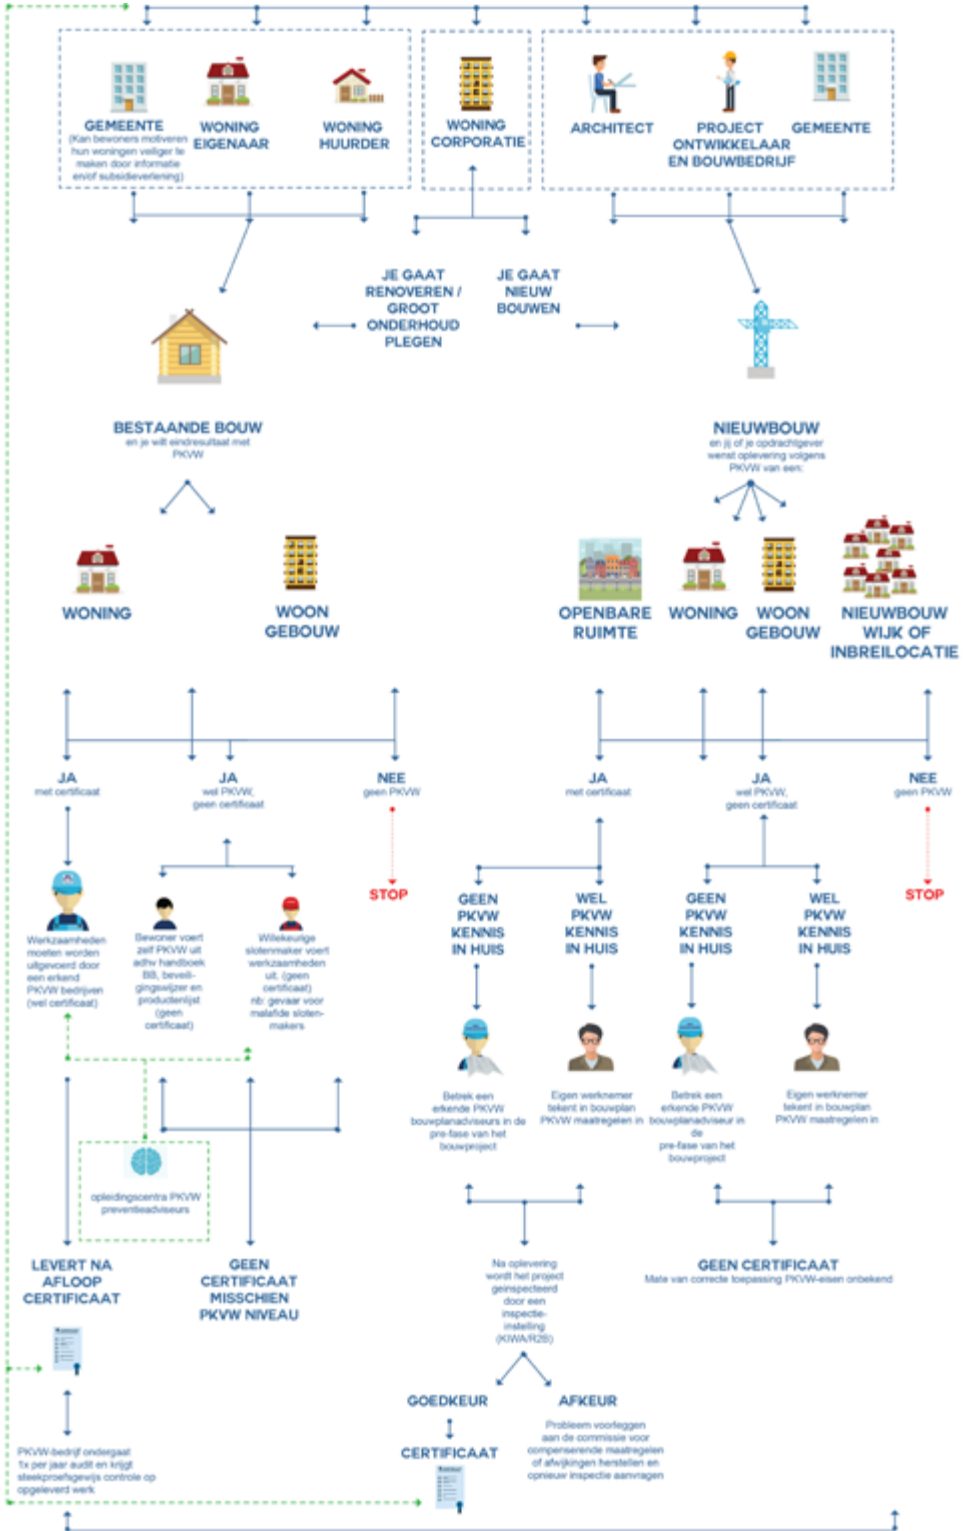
GEMEENTE
(Kan bewoners motiveren hun woningen veiliger te maken door informatie en/of subsidieverlening)

WONING EIGENAAR

WONING HUURDER

WONING CORPORATIE

ARCHITECT

PROJECT ONTWIKKELAAR EN BOUWBEDRIJF

GEMEENTE

JE GAAT RENOVEREN / GROOT ONDERHOUD PLEGEN

JE GAAT NIEUW BOUWEN

BESTAANDE BOUW
en je wilt eindresultaat met PKVW

NIEUWBOUW
en jij of je opdrachtgever wenst oplevering volgens PKVW van een:

WONING

WOON GEBOUW

OPENBARE RUIMTE

WONING

WOON GEBOUW

NIEUWBOUW WIJK OF INBREILOCATIE

JA
met certificaat

JA
wel PKVW, geen certificaat

NEE
geen PKVW

STOP

JA
met certificaat

JA
wel PKVW, geen certificaat

NEE
geen PKVW

STOP

Werkzaamheden moeten worden uitgevoerd door een erkend PKVW bedrijven (wel certificaat)

Bewoner voert zelf PKVW uit adhv handboek BB, beveiligingswijzer en productenlijst (geen certificaat)

Willekeurige slotenmaker voert werkzaamheden uit. (geen certificaat) nb: gevaar voor malafide slotenmakers

GEEN PKVW KENNIS IN HUIS

WEL PKVW KENNIS IN HUIS

GEEN PKVW KENNIS IN HUIS

WEL PKVW KENNIS IN HUIS

Betrek een erkende PKVW bouwplanadviseurs in de pre-fase van het bouwproject

Eigen werknemer tekent in bouwplan PKVW maatregelen in

Betrek een erkende PKVW bouwplanadviseur in de pre-fase van het bouwproject

Eigen werknemer tekent in bouwplan PKVW maatregelen in

opleidingscentra PKVW preventieadviseurs

LEVERT NA AFLOOP CERTIFICAAT

GEEN CERTIFICAAT MISSCHIEN PKVW NIVEAU

Na oplevering wordt het project geinspecteerd door een inspectie-instelling (KIWA/R2B)

GEEN CERTIFICAAT
Mate van correcte toepassing PKVW-eisen onbekend

GOEDKEUR

AFKEUR

Probleem voorleggen aan de commissie voor compenserende maatregelen of afwijkingen herstellen en opnieuw inspectie aanvragen

CERTIFICAAT

PKVW-bedrijf ondergaat 1x per jaar audit en krijgt steekproefsgewijs controle op opgeleverd werk